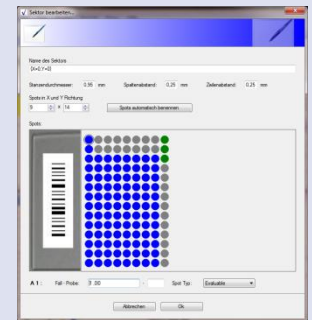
Sektor bearbeiten...

Name des Sektors
[X=2;Y=2]

Sternendurchmesser: 0.95 mm Spaltenabstand: 0.25 mm Zeilenabstand: 0.25 mm

Spots in X und Y Richtung
8 X 14

Spots automatisch benennen

Spots

A 1 : Fall - Probe: 0 00 Spot Typ: Evaluable

Abbrechen Ok